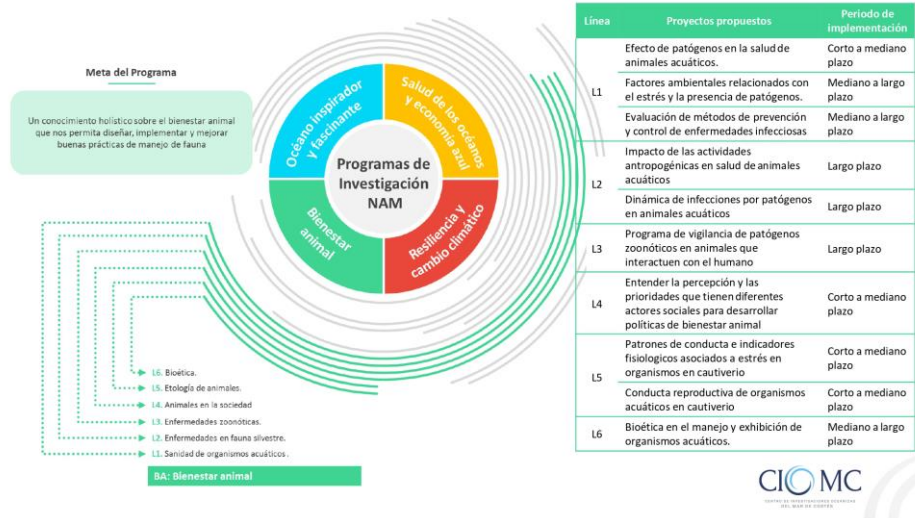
Meta del Programa

Un conocimiento holístico sobre el bienestar animal que nos permita diseñar, implementar y mejorar buenas prácticas de manejo de fauna

Océano inspirador y fascinante

Salud de los océanos y economía azul

Programas de Investigación NAM

Bienestar animal

Resiliencia y cambio climático

L6. Bioética.
L5. Etología de animales.
L4. Animales en la sociedad
L3. Enfermedades zoonóticas.
L2. Enfermedades en fauna silvestre.
L1. Sanidad de organismos acuáticos.

BA: Bienestar animal

| Línea | Proyectos propuestos | Periodo de implementación |
|---|---|---|
| L1 | Efecto de patógenos en la salud de animales acuáticos. | Corto a mediano plazo |
| | Factores ambientales relacionados con el estrés y la presencia de patógenos. | Mediano a largo plazo |
| | Evaluación de métodos de prevención y control de enfermedades infecciosas | Mediano a largo plazo |
| L2 | Impacto de las actividades antropogénicas en salud de animales acuáticos | Largo plazo |
| | Dinámica de infecciones por patógenos en animales acuáticos | Largo plazo |
| L3 | Programa de vigilancia de patógenos zoonóticos en animales que interactuen con el humano | Largo plazo |
| L4 | Entender la percepción y las prioridades que tienen diferentes actores sociales para desarrollar políticas de bienestar animal | Corto a mediano plazo |
| L5 | Patrones de conducta e indicadores fisiologicos asociados a estrés en organismos en cautiverio | Corto a mediano plazo |
| | Conducta reproductiva de organismos acuáticos en cautiverio | Corto a mediano plazo |
| L6 | Bioética en el manejo y exhibición de organismos acuáticos. | Mediano a largo plazo |

CIOMC
CENTRO DE INVESTIGACIONES OCEÁNICAS DEL MAR DE CORTÉS